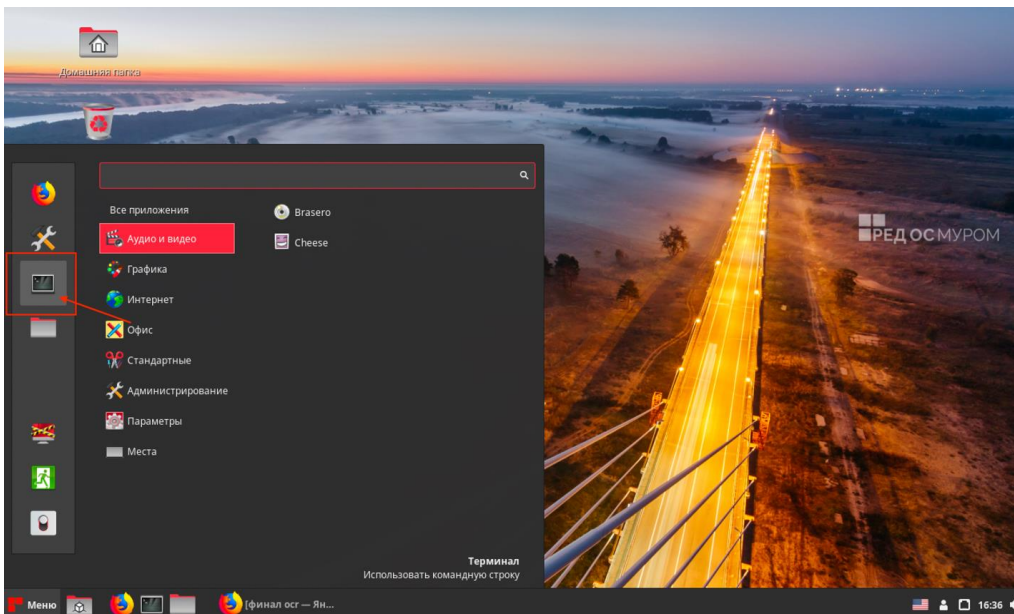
Домашняя папка

Все приложения
Аудио и видео
Графика
Интернет
Офис
Стандартные
Администрирование
Параметры
Места

Brasero
Cheese

РЕД ОС МУРОМ

Терминал
Использовать командную строку

Меню
[финал осг — Ян...
16:36